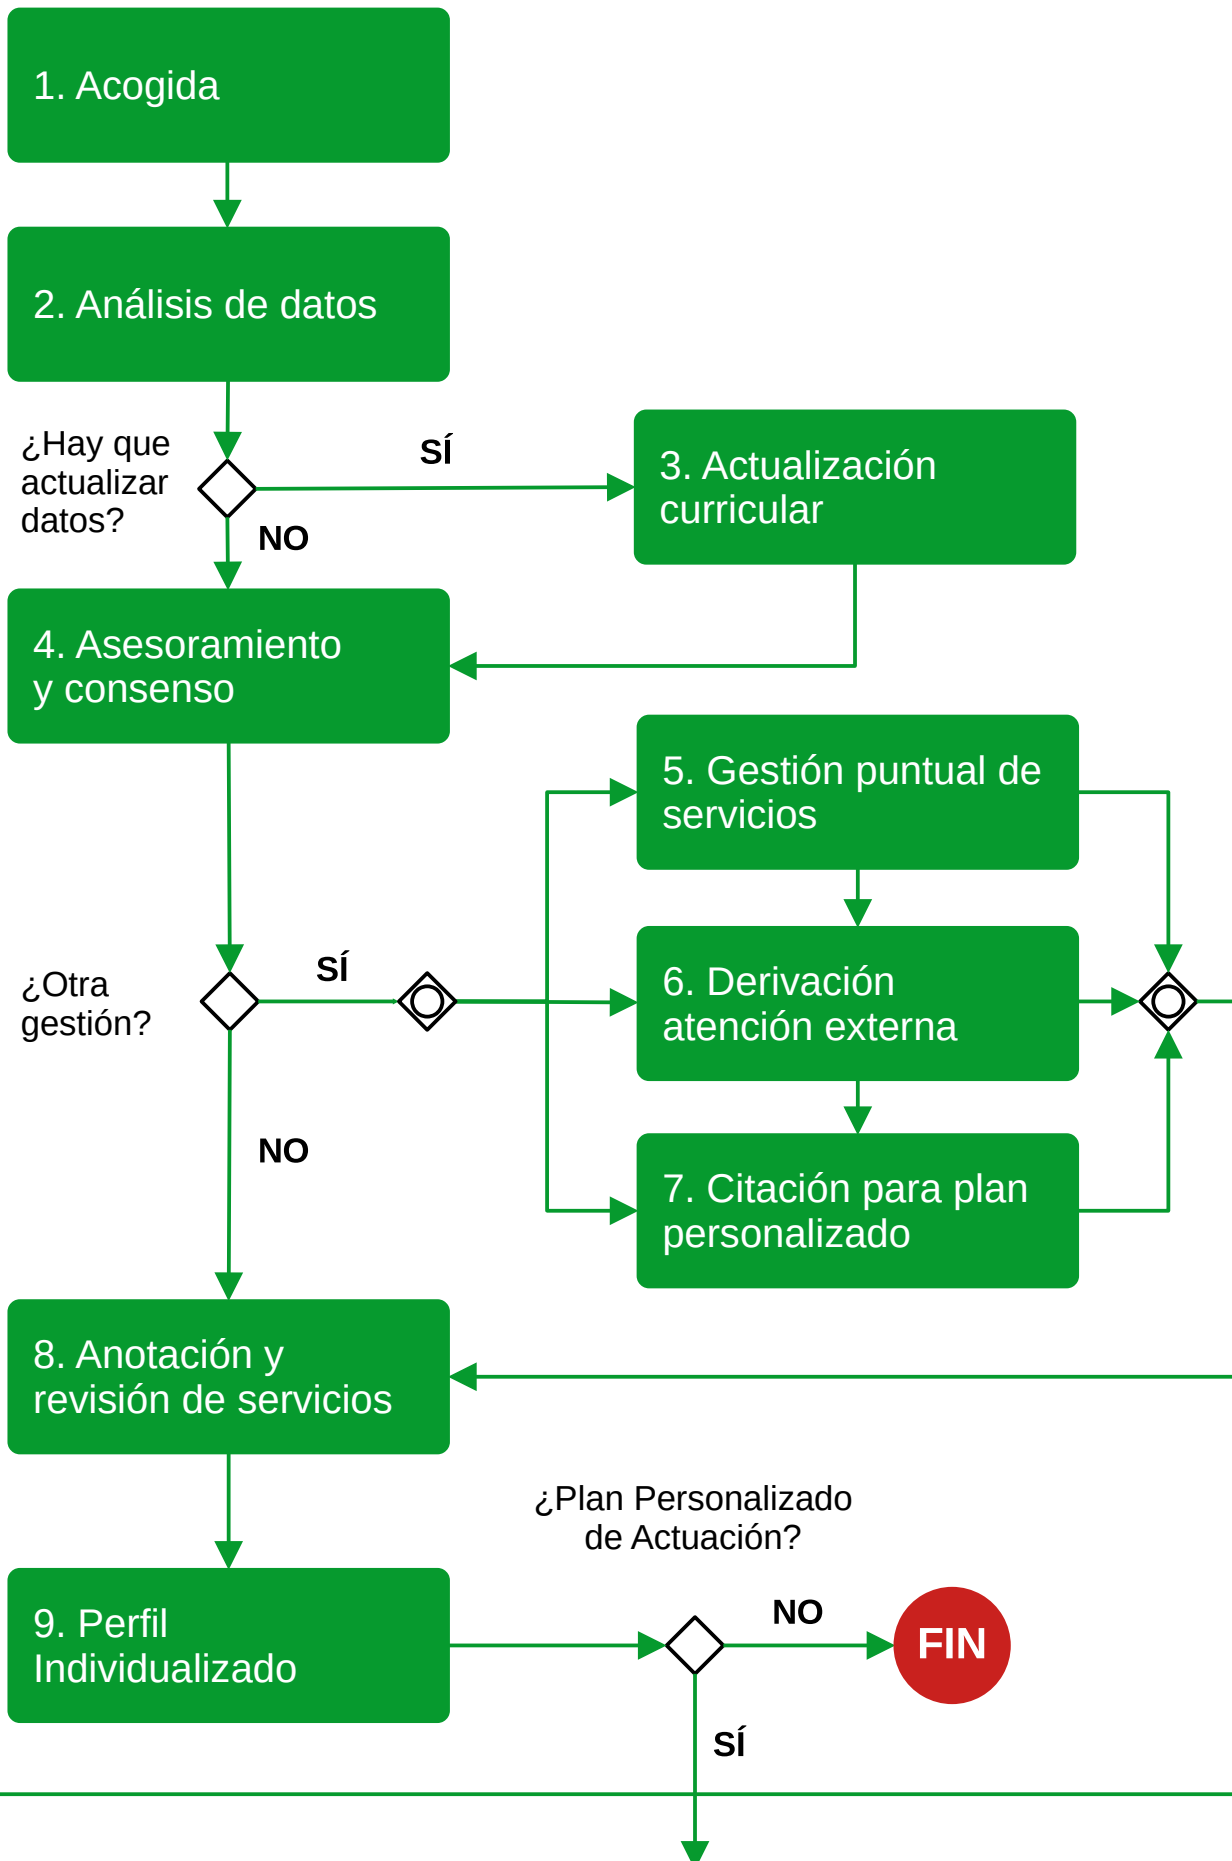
1. Acogida

2. Análisis de datos

¿Hay que actualizar datos?

SÍ

3. Actualización curricular

NO

4. Asesoramiento y consenso

5. Gestión puntual de servicios

¿Otra gestión?

SÍ

6. Derivación atención externa

NO

7. Citación para plan personalizado

8. Anotación y revisión de servicios

¿Plan Personalizado de Actuación?

9. Perfil Individualizado

NO

FIN

SÍ